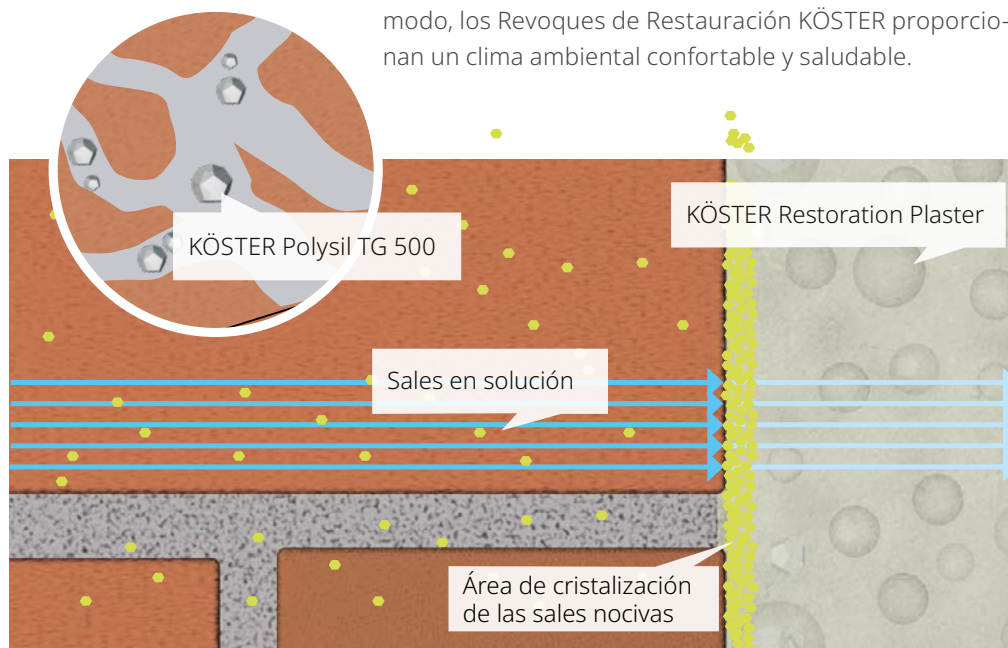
modo, los Revoques de Restauración KÖSTER proporcionan un clima ambiental confortable y saludable.

KÖSTER Polysil TG 500

KÖSTER Restoration Plaster

Sales en solución

Área de cristalización de las sales nocivas